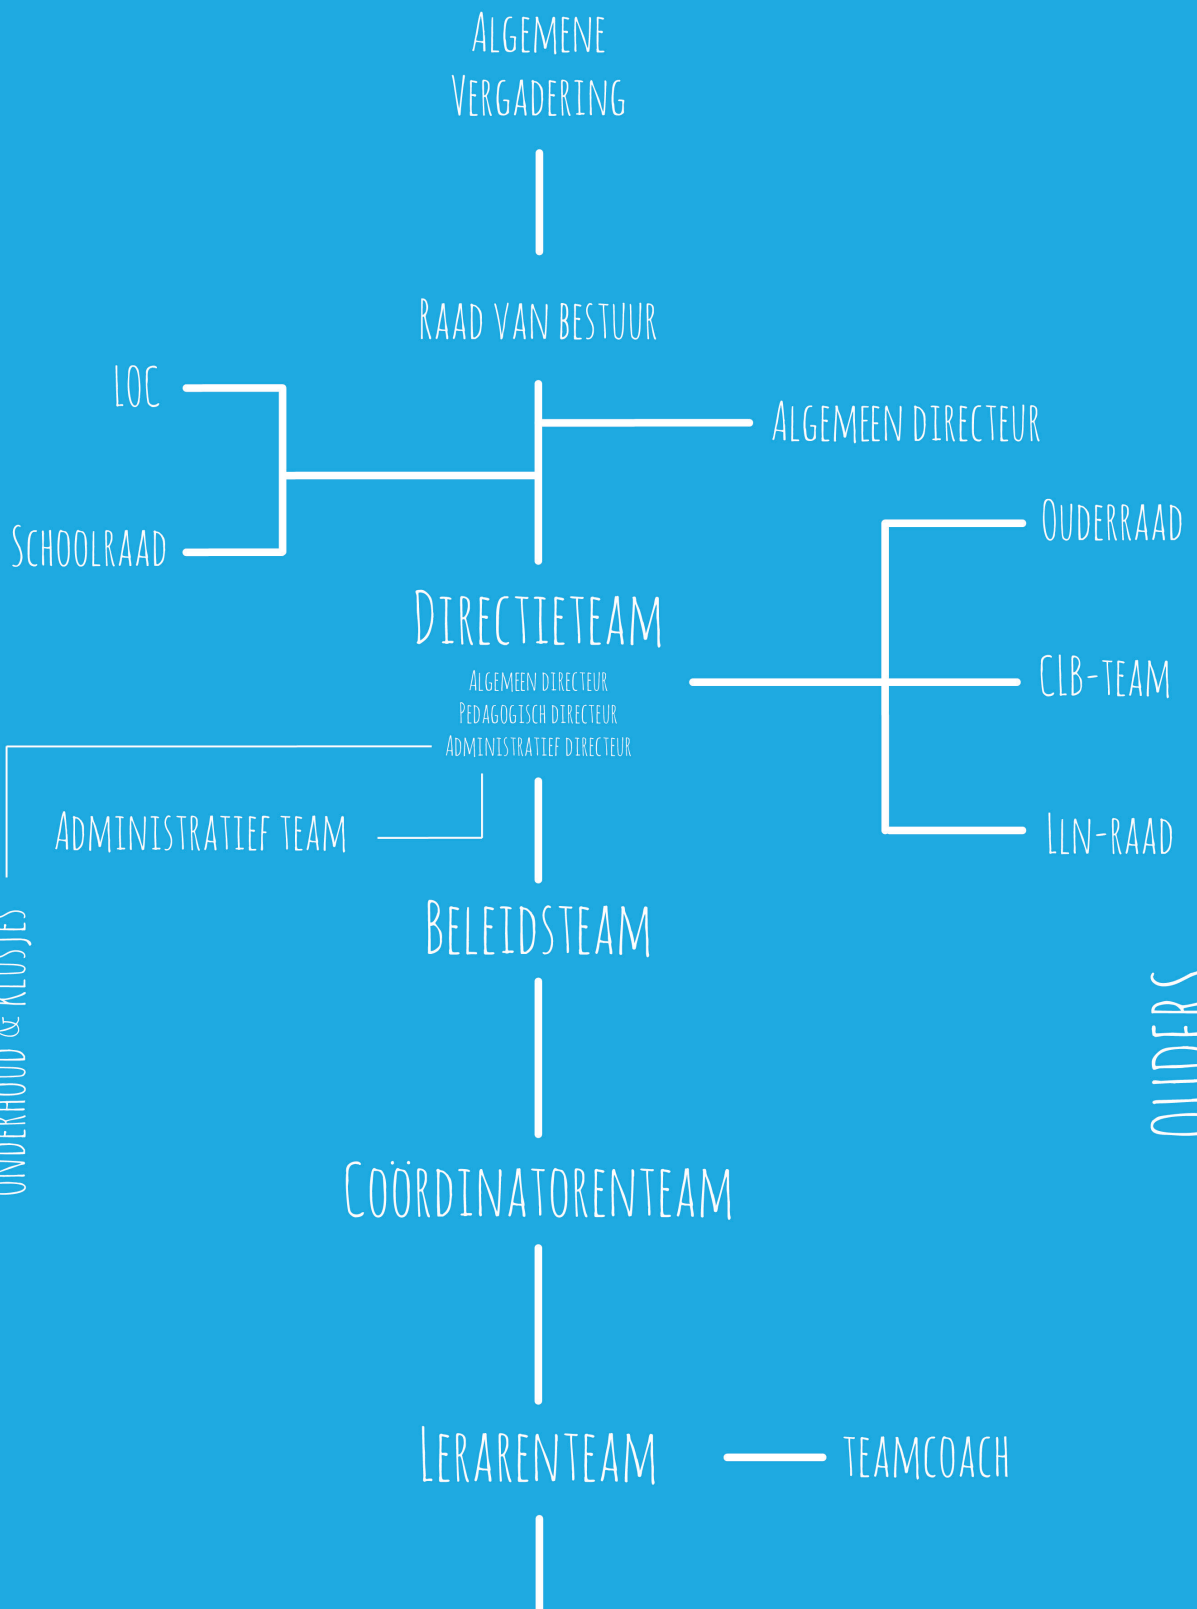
Algemene Vergadering

Raad van bestuur

LOC

Algemeen directeur

Schoolraad

Ouderraad

Directieteam

Algemeen directeur
Pedagogisch directeur
Administratief directeur

CLB-team

Administratief team

Lln-raad

Beleidsteam

Onderhoud & klusjes

Ouders

Coördinatorenteam

Lerarenteam

teamcoach